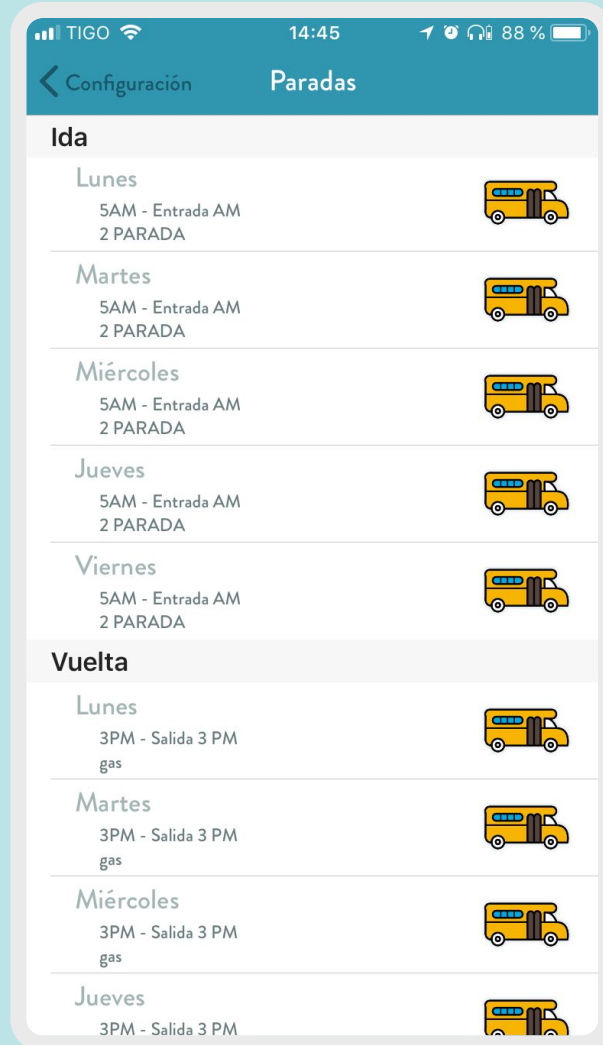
TIGO 14:45 88 %

Configuración Paradas

Ida

Lunes
5AM - Entrada AM
2 PARADA

Martes
5AM - Entrada AM
2 PARADA

Miércoles
5AM - Entrada AM
2 PARADA

Jueves
5AM - Entrada AM
2 PARADA

Viernes
5AM - Entrada AM
2 PARADA

Vuelta

Lunes
3PM - Salida 3 PM
gas

Martes
3PM - Salida 3 PM
gas

Miércoles
3PM - Salida 3 PM
gas

Jueves
3PM - Salida 3 PM